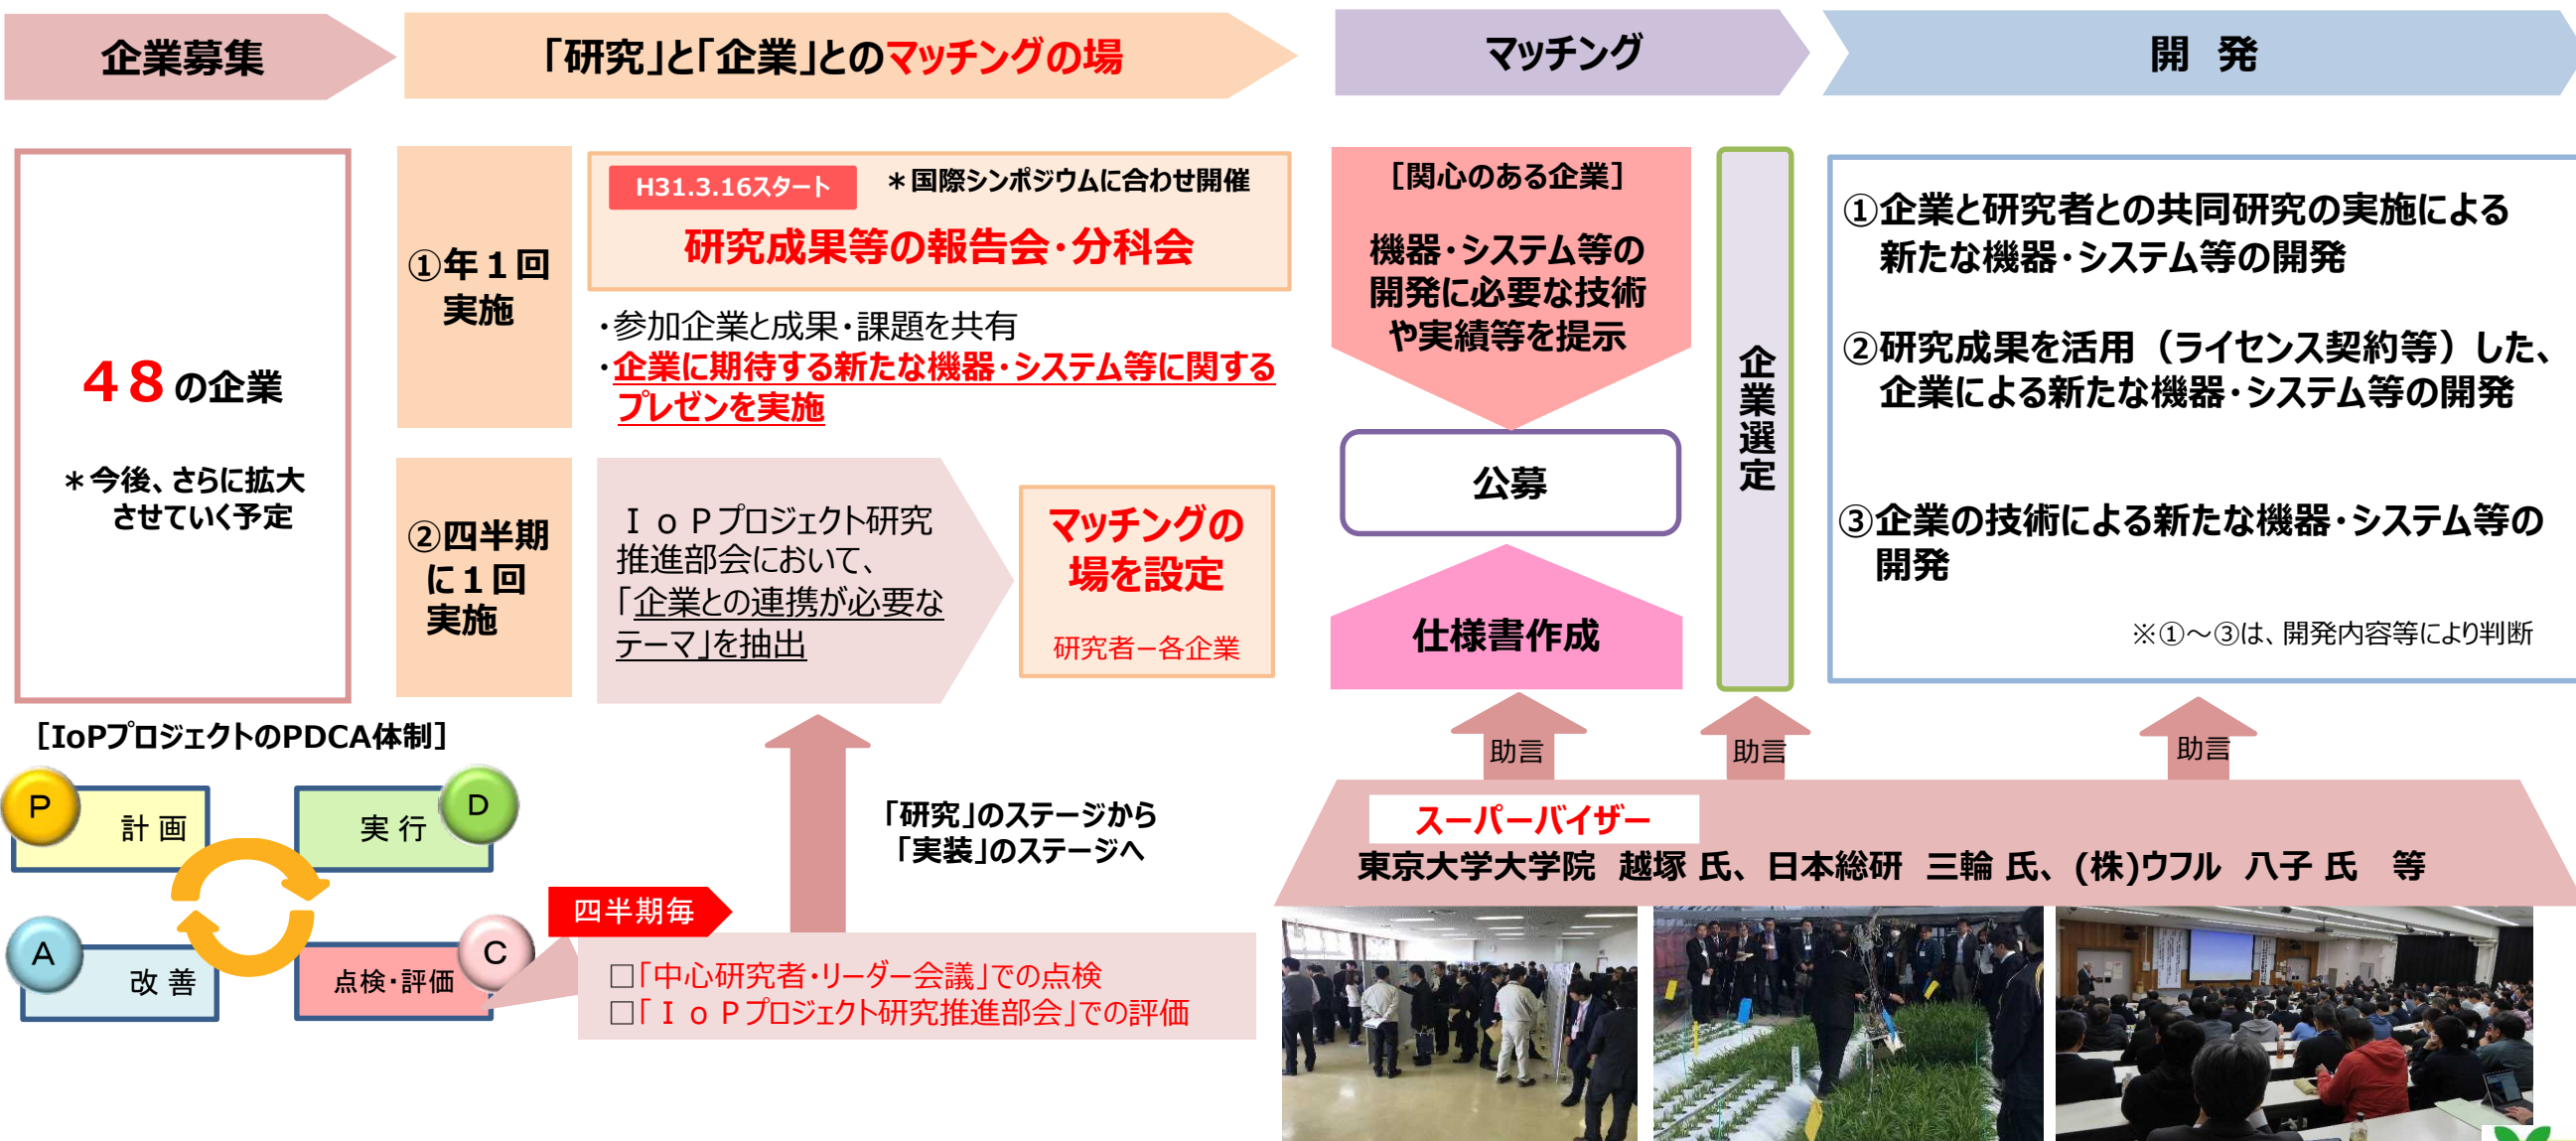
企業募集

「研究」と「企業」とのマッチングの場

マッチング

開　発

４８の企業

＊今後、さらに拡大させていく予定

①年１回実施

H31.3.16スタート　＊国際シンポジウムに合わせ開催

研究成果等の報告会･分科会

･参加企業と成果･課題を共有
･企業に期待する新たな機器･システム等に関するプレゼンを実施

②四半期に１回実施

ＩｏＰプロジェクト研究推進部会において、「企業との連携が必要なテーマ」を抽出

マッチングの場を設定

研究者ー各企業

［関心のある企業］

機器･システム等の開発に必要な技術や実績等を提示

公募

仕様書作成

企業選定

①企業と研究者との共同研究の実施による新たな機器･システム等の開発

②研究成果を活用（ライセンス契約等）した、企業による新たな機器･システム等の開発

③企業の技術による新たな機器･システム等の開発

※①～③は、開発内容等により判断

［IoPプロジェクトのPDCA体制］

P　計 画

実 行　D

A　改 善

点検･評価　C

四半期毎

□「中心研究者･リーダー会議」での点検
□「ＩｏＰプロジェクト研究推進部会」での評価

「研究」のステージから「実装」のステージへ

助言

助言

助言

スーパーバイザー

東京大学大学院　越塚 氏、日本総研　三輪 氏、(株)ウフル　八子 氏　等